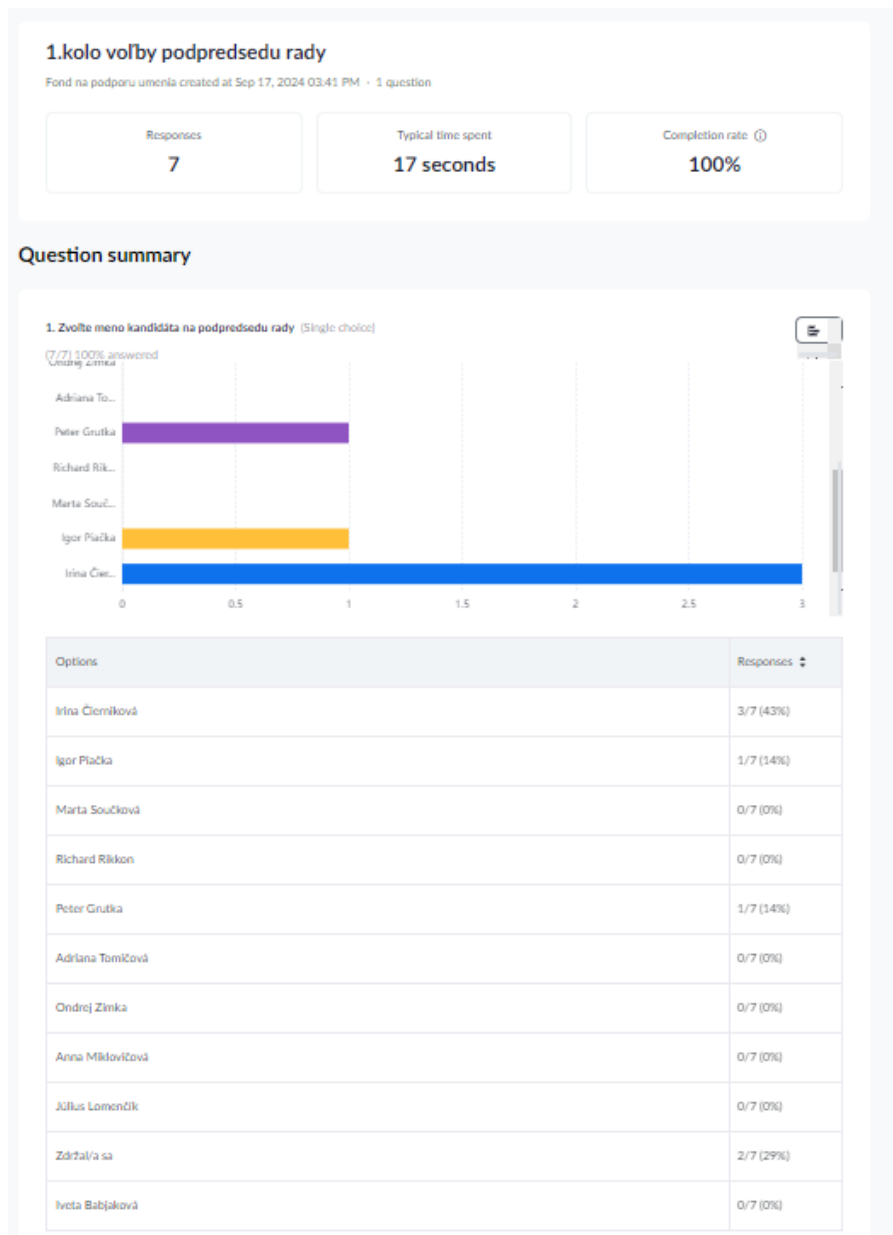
1.kolo voľby podpredsedu rady

Fond na podporu umenia created at Sep 17, 2024 03:41 PM · 1 question

Responses
7

Typical time spent
17 seconds

Completion rate ⓘ
100%

Question summary

1. Zvoľte meno kandidáta na podpredsedu rady (Single choice)

(7/7) 100% answered

Ondrej Zimka
Adriana To...
Peter Grutka
Richard Rik...
Marta Souč...
Igor Plačka
Irina Čier...

0 0.5 1 1.5 2 2.5 3

| Options | Responses |
|---|---|
| Irina Čierniková | 3/7 (43%) |
| Igor Plačka | 1/7 (14%) |
| Marta Součková | 0/7 (0%) |
| Richard Rikkon | 0/7 (0%) |
| Peter Grutka | 1/7 (14%) |
| Adriana Tomičová | 0/7 (0%) |
| Ondrej Zimka | 0/7 (0%) |
| Anna Miklovičová | 0/7 (0%) |
| Július Lomenčík | 0/7 (0%) |
| Zdržal/a sa | 2/7 (29%) |
| Iveta Babjaková | 0/7 (0%) |